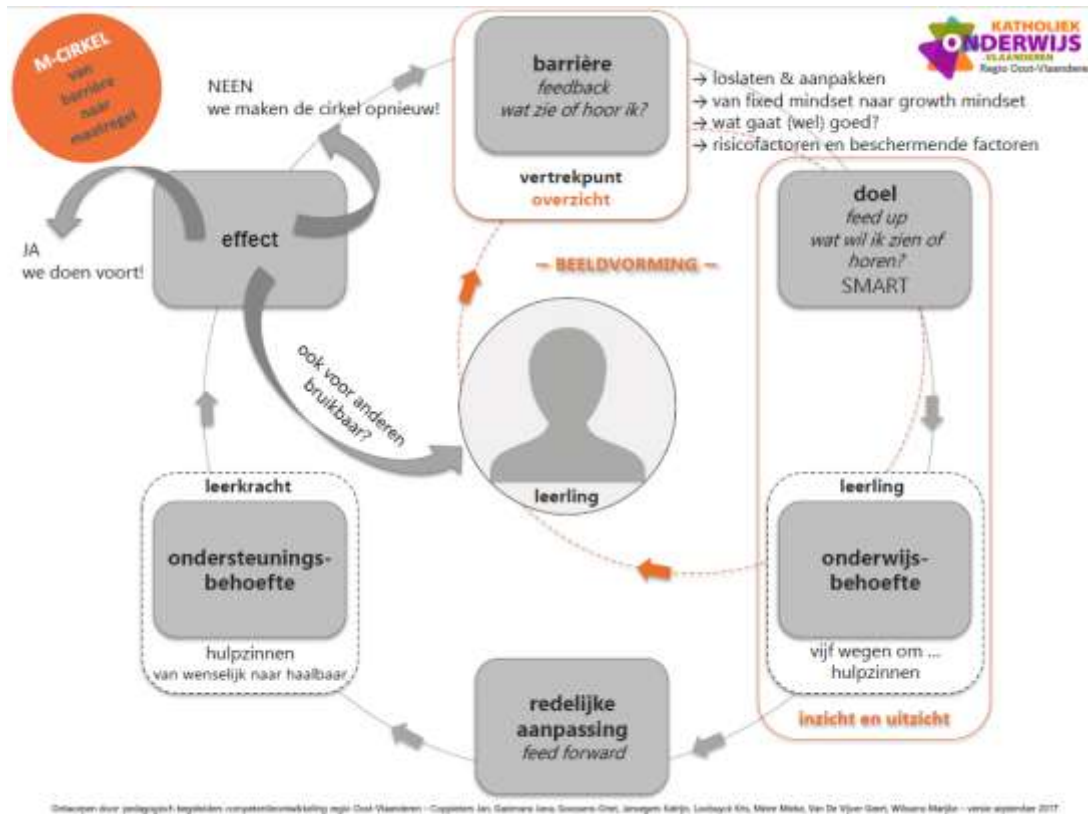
M-CIRKEL
van barrière naar maatregel

KATHOLIEK ONDERWIJS VLAANDEREN
Regio Oost-Vlaanderen

NEEN
we maken de cirkel opnieuw!

barrière
feedback
wat zie of hoor ik?

vertrekpunt
overzicht

→ loslaten & aanpakken
→ van fixed mindset naar growth mindset
→ wat gaat (wel) goed?
→ risicofactoren en beschermende factoren

JA
we doen voort!

effect

— BEELDVORMING —

doel
feed up
wat wil ik zien of horen?
SMART

ook voor anderen bruikbaar?

leerling

leerkracht
ondersteuningsbehoefte
hulpzinnen
van wenselijk naar haalbaar

leerling
onderwijsbehoefte
vijf wegen om ...
hulpzinnen

inzicht en uitzicht

redelijke aanpassing
feed forward

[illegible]